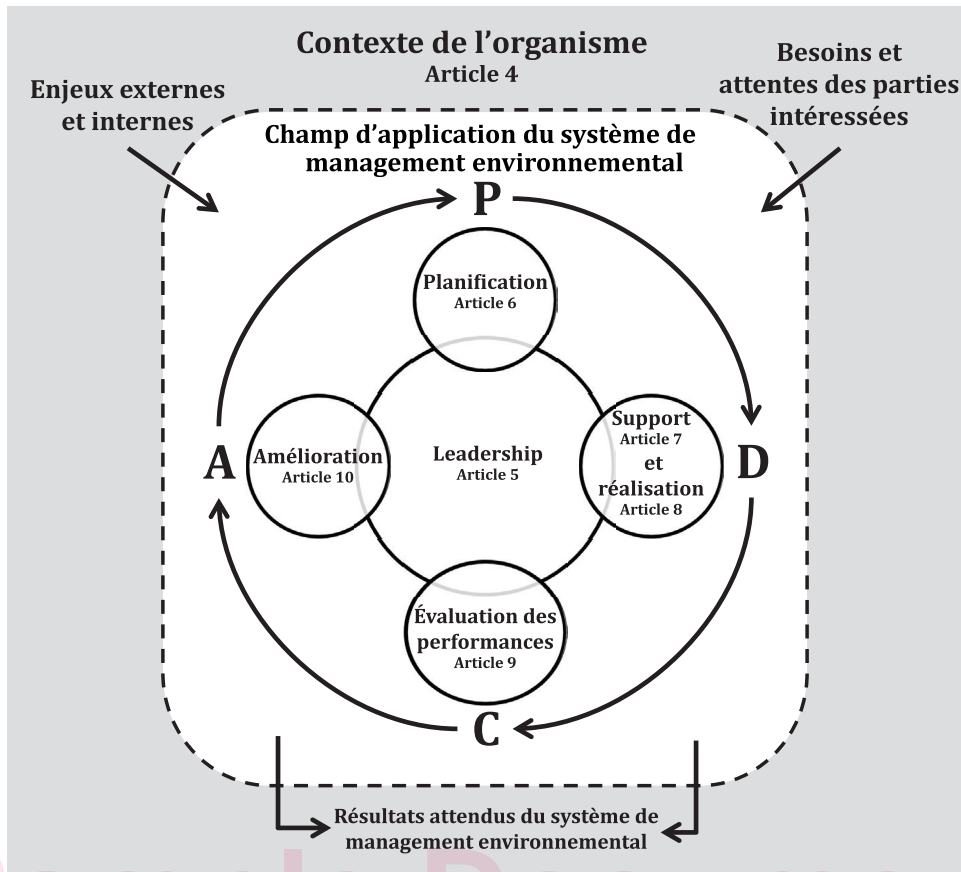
Contexte de l'organisme
Article 4

Enjeux externes et internes

Besoins et attentes des parties intéressées

Champ d'application du système de management environnemental

P

Planification
Article 6

A

Amélioration
Article 10

Leadership
Article 5

Support
Article 7
et
réalisation
Article 8

D

Évaluation des performances
Article 9

C

Résultats attendus du système de management environnemental